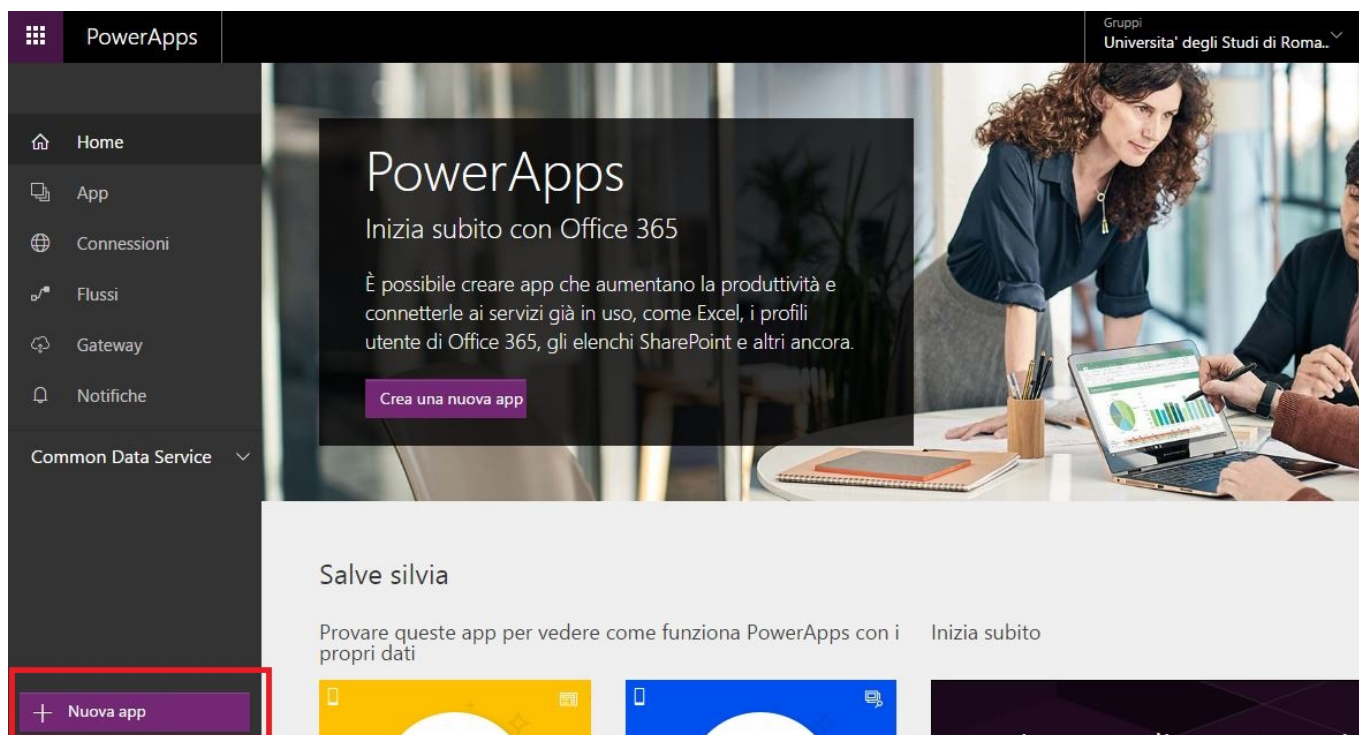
PowerApps

Gruppi
Universita' degli Studi di Roma..

Home
App
Connessioni
Flussi
Gateway
Notifiche

Common Data Service

+ Nuova app

PowerApps
Inizia subito con Office 365

È possibile creare app che aumentano la produttività e connetterle ai servizi già in uso, come Excel, i profili utente di Office 365, gli elenchi SharePoint e altri ancora.

Crea una nuova app

Salve silvia

Provare queste app per vedere come funziona PowerApps con i propri dati

Inizia subito